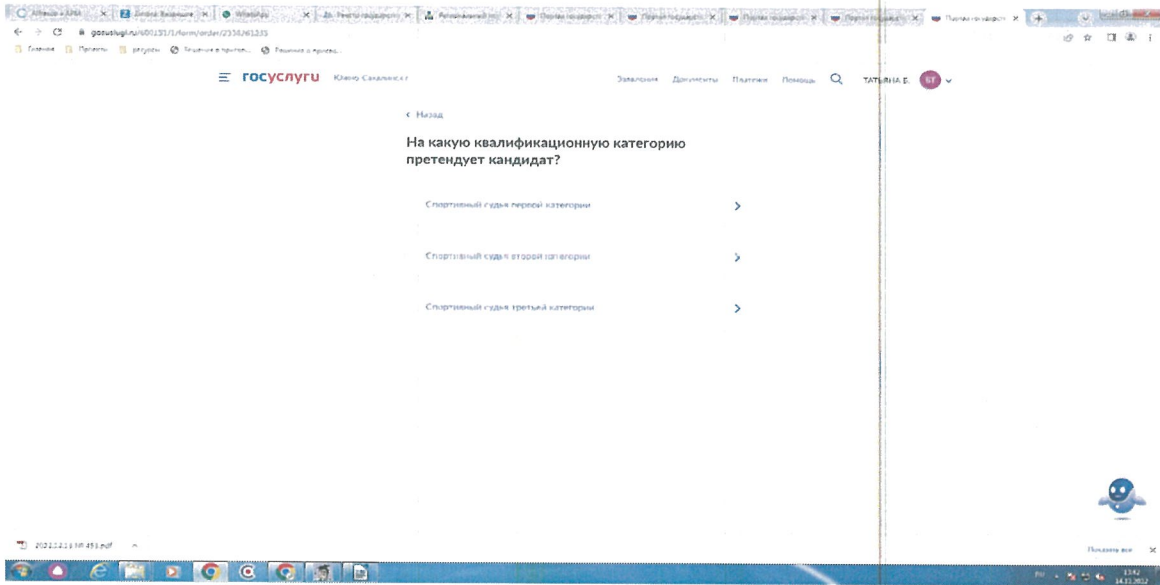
Южно-Сахалинск г

Заявления Документы Платежи Помощь ТАТЬЯНА Б. БТ

‹ Назад

На какую квалификационную категорию претендует кандидат?

Спортивный судья первой категории ›

Спортивный судья второй категории ›

Спортивный судья третьей категории ›

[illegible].pdf

Показать все